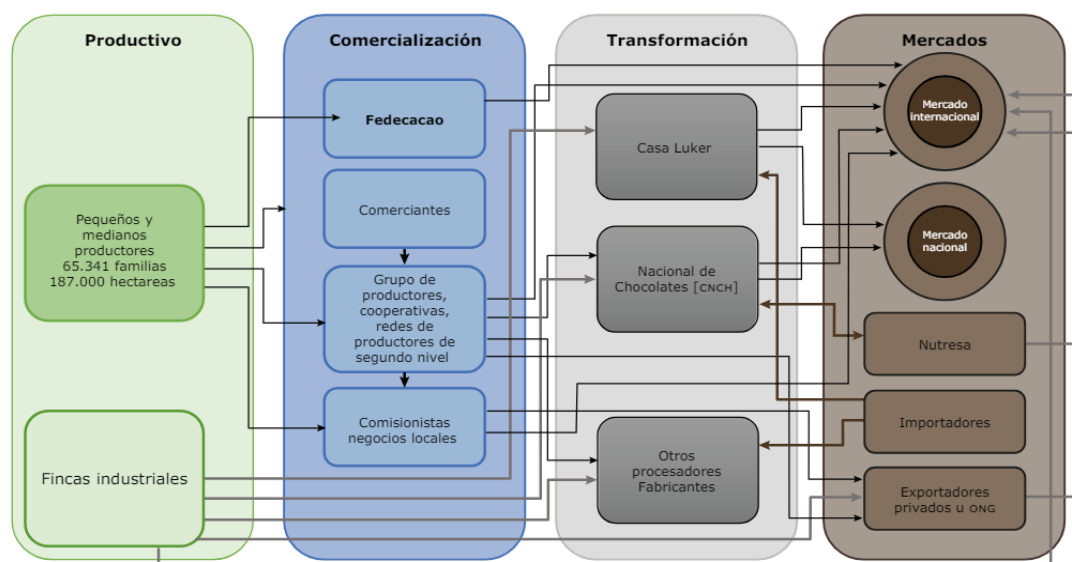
Productivo

Comercialización

Transformación

Mercados

Fedecacao

Comerciantes

Grupo de productores, cooperativas, redes de productores de segundo nivel

Comisionistas negocios locales

Pequeños y medianos productores 65.341 familias 187.000 hectareas

Fincas industriales

Casa Luker

Nacional de Chocolates [CNCH]

Otros procesadores Fabricantes

Mercado internacional

Mercado nacional

Nutresa

Importadores

Exportadores privados u ONG